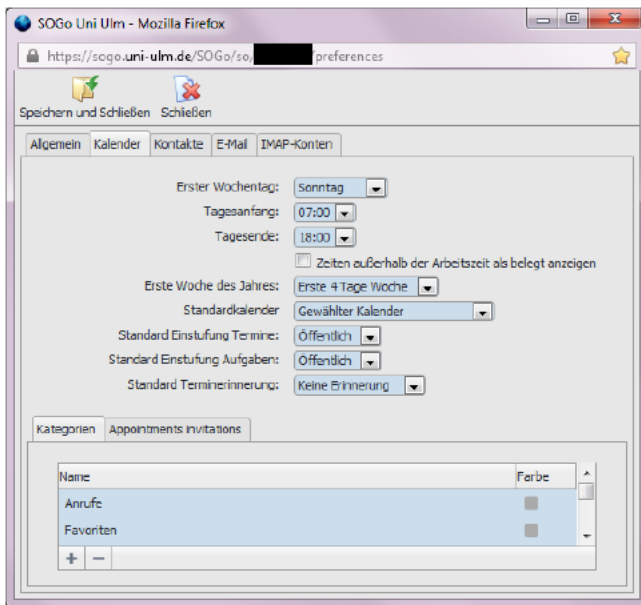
SOGo Uni Ulm - Mozilla Firefox

https://sogo.uni-ulm.de/SOGo/so/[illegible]/preferences

Speichern und Schließen Schließen

Allgemein Kalender Kontakte E-Mail IMAP-Konten

Erster Wochentag: Sonntag
Tagesanfang: 07:00
Tagesende: 18:00
Zeiten außerhalb der Arbeitszeit als belegt anzeigen
Erste Woche des Jahres: Erste 4 Tage Woche
Standardkalender Gewählter Kalender
Standard Einstufung Termine: Öffentlich
Standard Einstufung Aufgaben: Öffentlich
Standard Terminerinnerung: Keine Erinnerung

Kategorien Appointments invitations

| Name | Farbe |
|---|---|
| Anrufe | |
| Favoriten | |

+ −